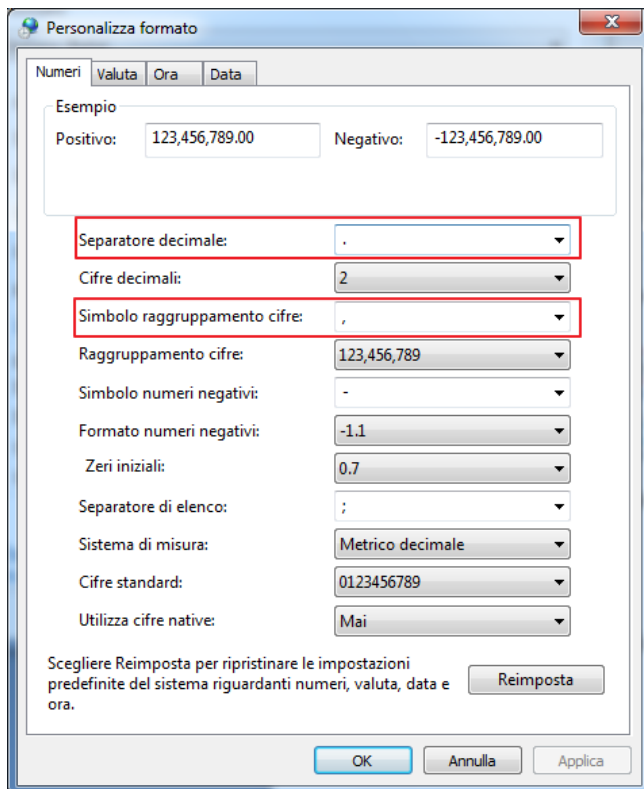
Personalizza formato

Numeri | Valuta | Ora | Data

Esempio

Positivo: 123,456,789.00

Negativo: -123,456,789.00

Separatore decimale: .

Cifre decimali: 2

Simbolo raggruppamento cifre: ,

Raggruppamento cifre: 123,456,789

Simbolo numeri negativi: -

Formato numeri negativi: -1.1

Zeri iniziali: 0.7

Separatore di elenco: ;

Sistema di misura: Metrico decimale

Cifre standard: 0123456789

Utilizza cifre native: Mai

Scegliere Reimposta per ripristinare le impostazioni predefinite del sistema riguardanti numeri, valuta, data e ora.

Reimposta

OK | Annulla | Applica